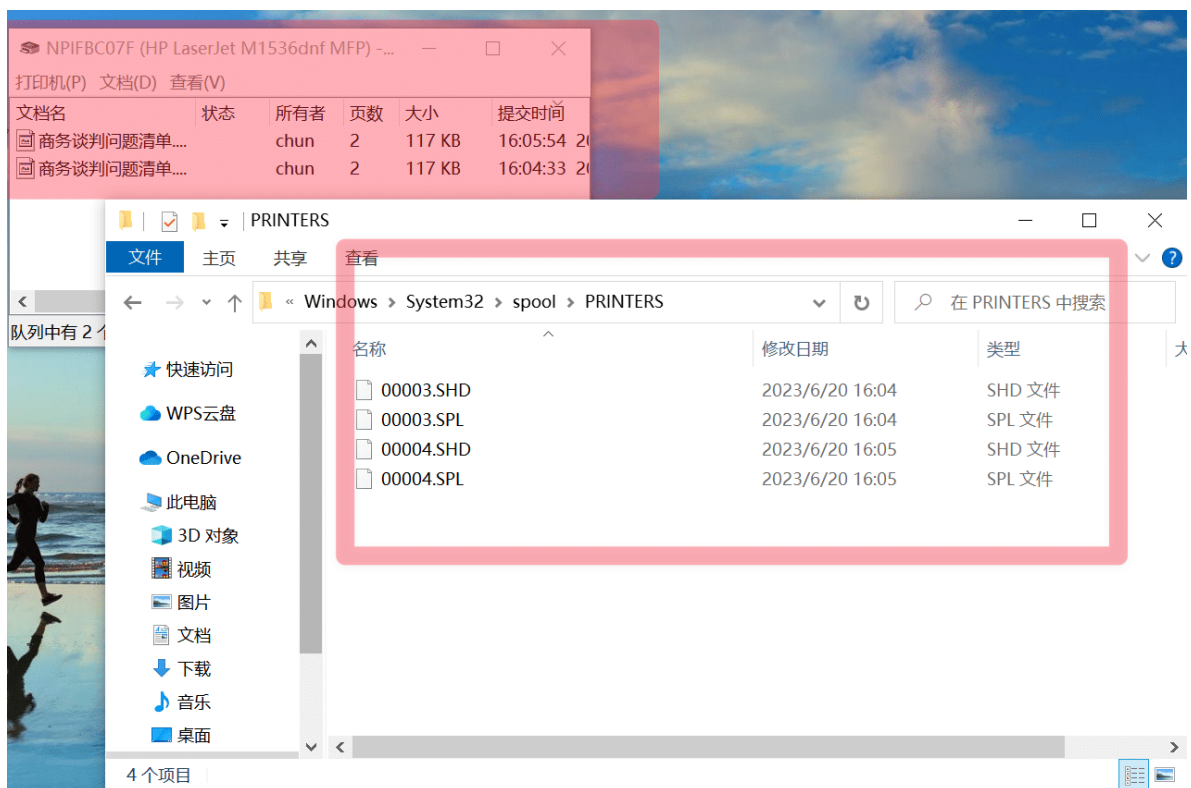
NPIFBC07F (HP LaserJet M1536dnf MFP) -...

打印机(P) 文档(D) 查看(V)

| 文档名 | 状态 | 所有者 | 页数 | 大小 | 提交时间 |
|---|---|---|---|---|---|
| 商务谈判问题清单.... | | chun | 2 | 117 KB | 16:05:54 2 |
| 商务谈判问题清单.... | | chun | 2 | 117 KB | 16:04:33 2 |

队列中有 2 个

PRINTERS

文件 主页 共享 查看

« Windows > System32 > spool > PRINTERS

在 PRINTERS 中搜索

快速访问
WPS云盘
OneDrive
此电脑
3D 对象
视频
图片
文档
下载
音乐
桌面

| 名称 | 修改日期 | 类型 | 大 |
|---|---|---|---|
| 00003.SHD | 2023/6/20 16:04 | SHD 文件 | |
| 00003.SPL | 2023/6/20 16:04 | SPL 文件 | |
| 00004.SHD | 2023/6/20 16:05 | SHD 文件 | |
| 00004.SPL | 2023/6/20 16:05 | SPL 文件 | |

4 个项目